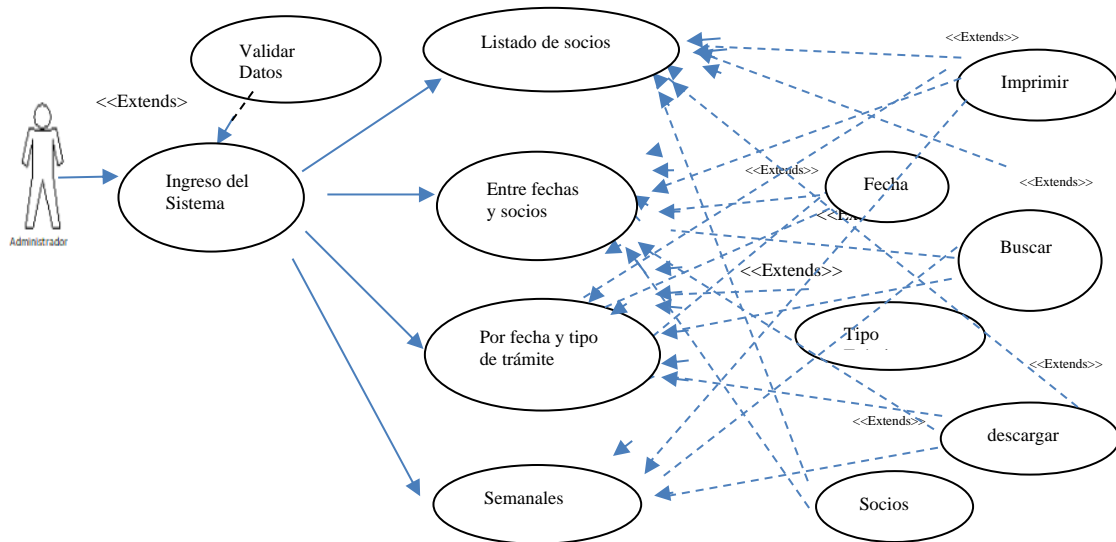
Validar Datos

<<Extends>

Administrador

Ingreso del Sistema

Listado de socios

<<Extends>>

Imprimir

Entre fechas y socios

<<Extends>>

Fecha

<<Extends>>

<<E

Buscar

<<Extends>>

Por fecha y tipo de trámite

Tipo

<<Extends>>

<<Extends>>

descargar

Semanales

Socios